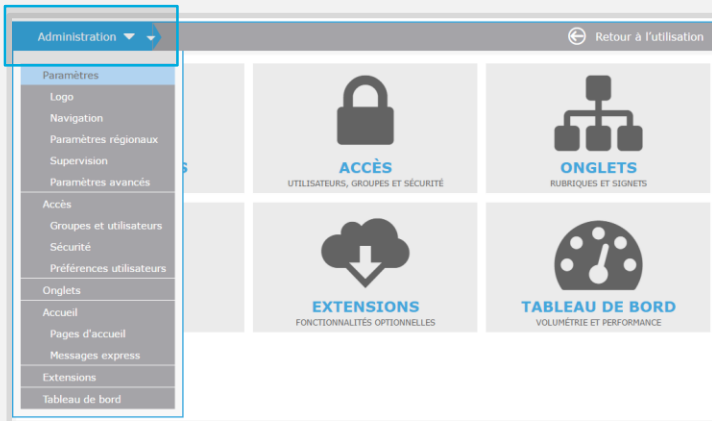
Administration

Retour à l'utilisation

Paramètres
Logo
Navigation
Paramètres régionaux
Supervision
Paramètres avancés
Accès
Groupes et utilisateurs
Sécurité
Préférences utilisateurs
Onglets
Accueil
Pages d'accueil
Messages express
Extensions
Tableau de bord

S

ACCÈS
UTILISATEURS, GROUPES ET SÉCURITÉ

ONGLETS
RUBRIQUES ET SIGNETS

EXTENSIONS
FONCTIONNALITÉS OPTIONNELLES

TABLEAU DE BORD
VOLUMÉTRIE ET PERFORMANCE